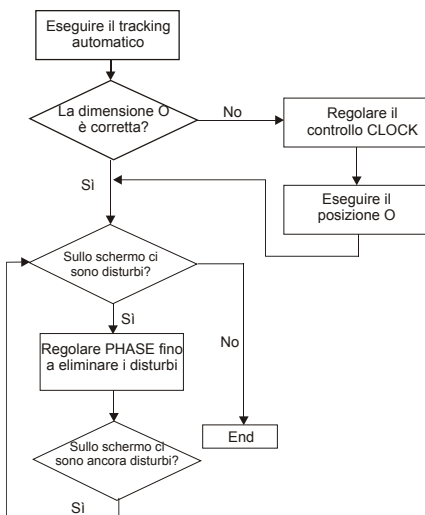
Eseguire il tracking automatico

La dimensione O è corretta?

No

Regolare il controllo CLOCK

Sì

Eseguire il posizione O

Sullo schermo ci sono disturbi?

Sì

No

Regolare PHASE fino a eliminare i disturbi

End

Sullo schermo ci sono ancora disturbi?

Sì